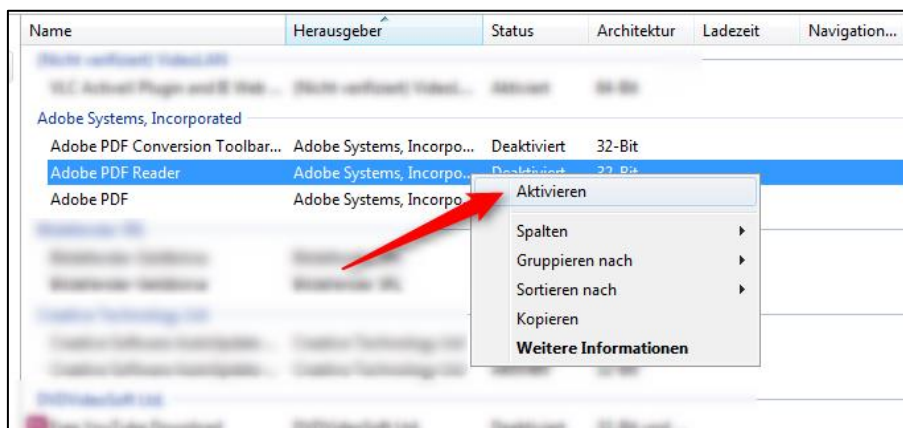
| Name | Herausgeber | Status | Architektur | Ladezeit | Navigation... |
|---|---|---|---|---|---|
| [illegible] | | | | | |
| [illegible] | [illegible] | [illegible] | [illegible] | | |
| Adobe Systems, Incorporated | | | | | |
| Adobe PDF Conversion Toolbar... | Adobe Systems, Incorpo... | Deaktiviert | 32-Bit | | |
| Adobe PDF Reader | Adobe Systems, Incorpo... | Deaktiviert | 32-Bit | | |
| Adobe PDF | Adobe Systems, Incorpo... | | | | |
| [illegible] | | | | | |
| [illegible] | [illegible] | | | | |
| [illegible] | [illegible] | | | | |
| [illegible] | | | | | |
| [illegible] | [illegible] | | | | |
| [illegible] | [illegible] | | | | |
| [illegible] | | | | | |
| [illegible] | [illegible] | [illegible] | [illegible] | | |

Aktivieren
Spalten
Gruppieren nach
Sortieren nach
Kopieren
Weitere Informationen